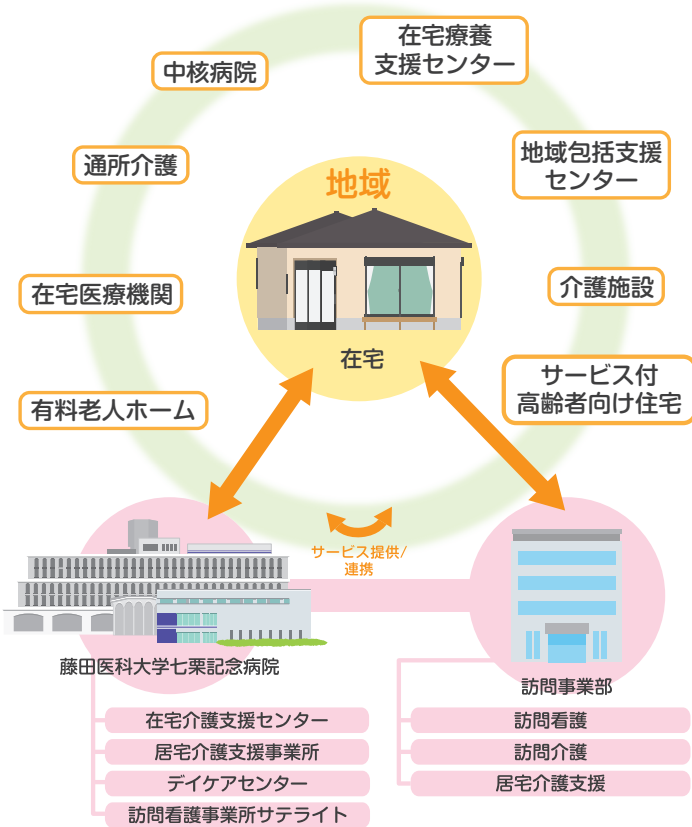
中核病院

在宅療養
支援センター

通所介護

地域包括支援
センター

地域

在宅医療機関

介護施設

在宅

サービス付
高齢者向け住宅

有料老人ホーム

サービス提供/
連携

藤田医科大学七栗記念病院

訪問事業部

在宅介護支援センター

居宅介護支援事業所

デイケアセンター

訪問看護事業所サテライト

訪問看護

訪問介護

居宅介護支援